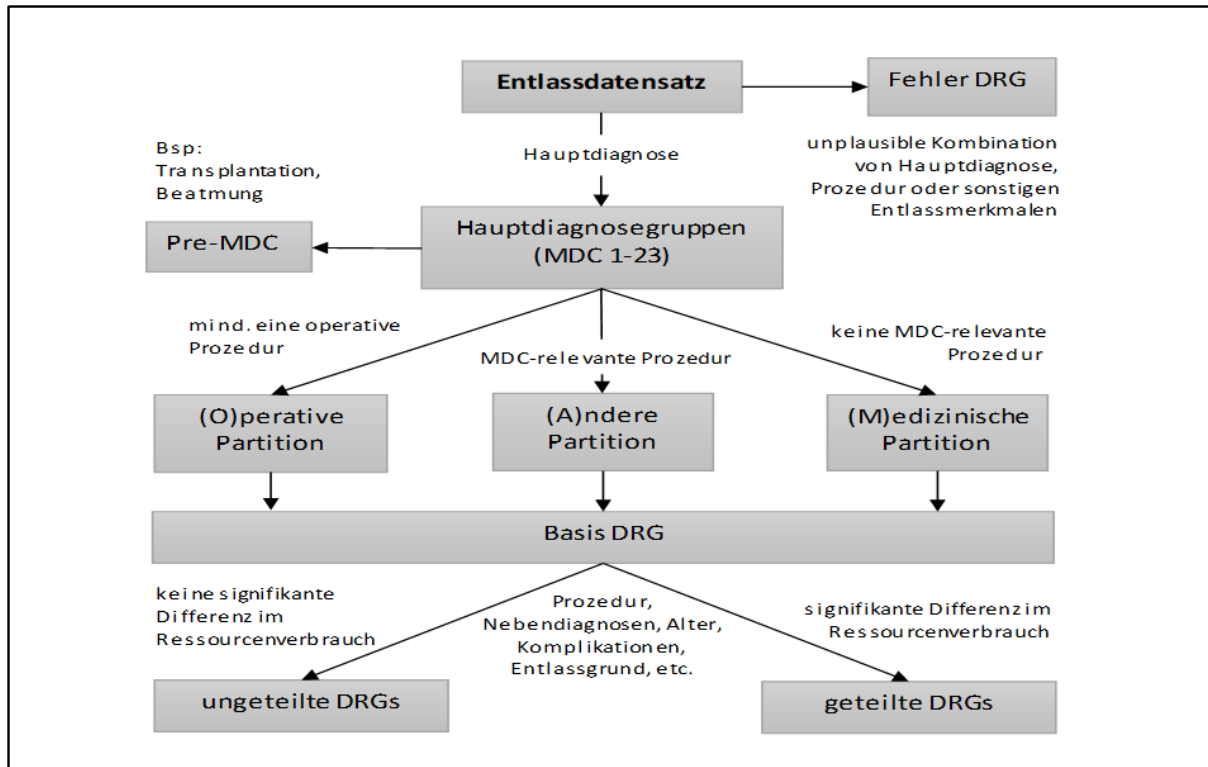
Entlassdatensatz

Fehler DRG

unplausible Kombination von Hauptdiagnose, Prozedur oder sonstigen Entlassmerkmalen

Bsp: Transplantation, Beatmung

Hauptdiagnose

Pre-MDC

Hauptdiagnosegruppen (MDC 1-23)

mind. eine operative Prozedur

MDC-relevante Prozedur

keine MDC-relevante Prozedur

(O)perative Partition

(A)ndere Partition

(M)edizinische Partition

Basis DRG

keine signifikante Differenz im Ressourcenverbrauch

Prozedur, Nebendiagnosen, Alter, Komplikationen, Entlassgrund, etc.

signifikante Differenz im Ressourcenverbrauch

ungeteilte DRGs

geteilte DRGs